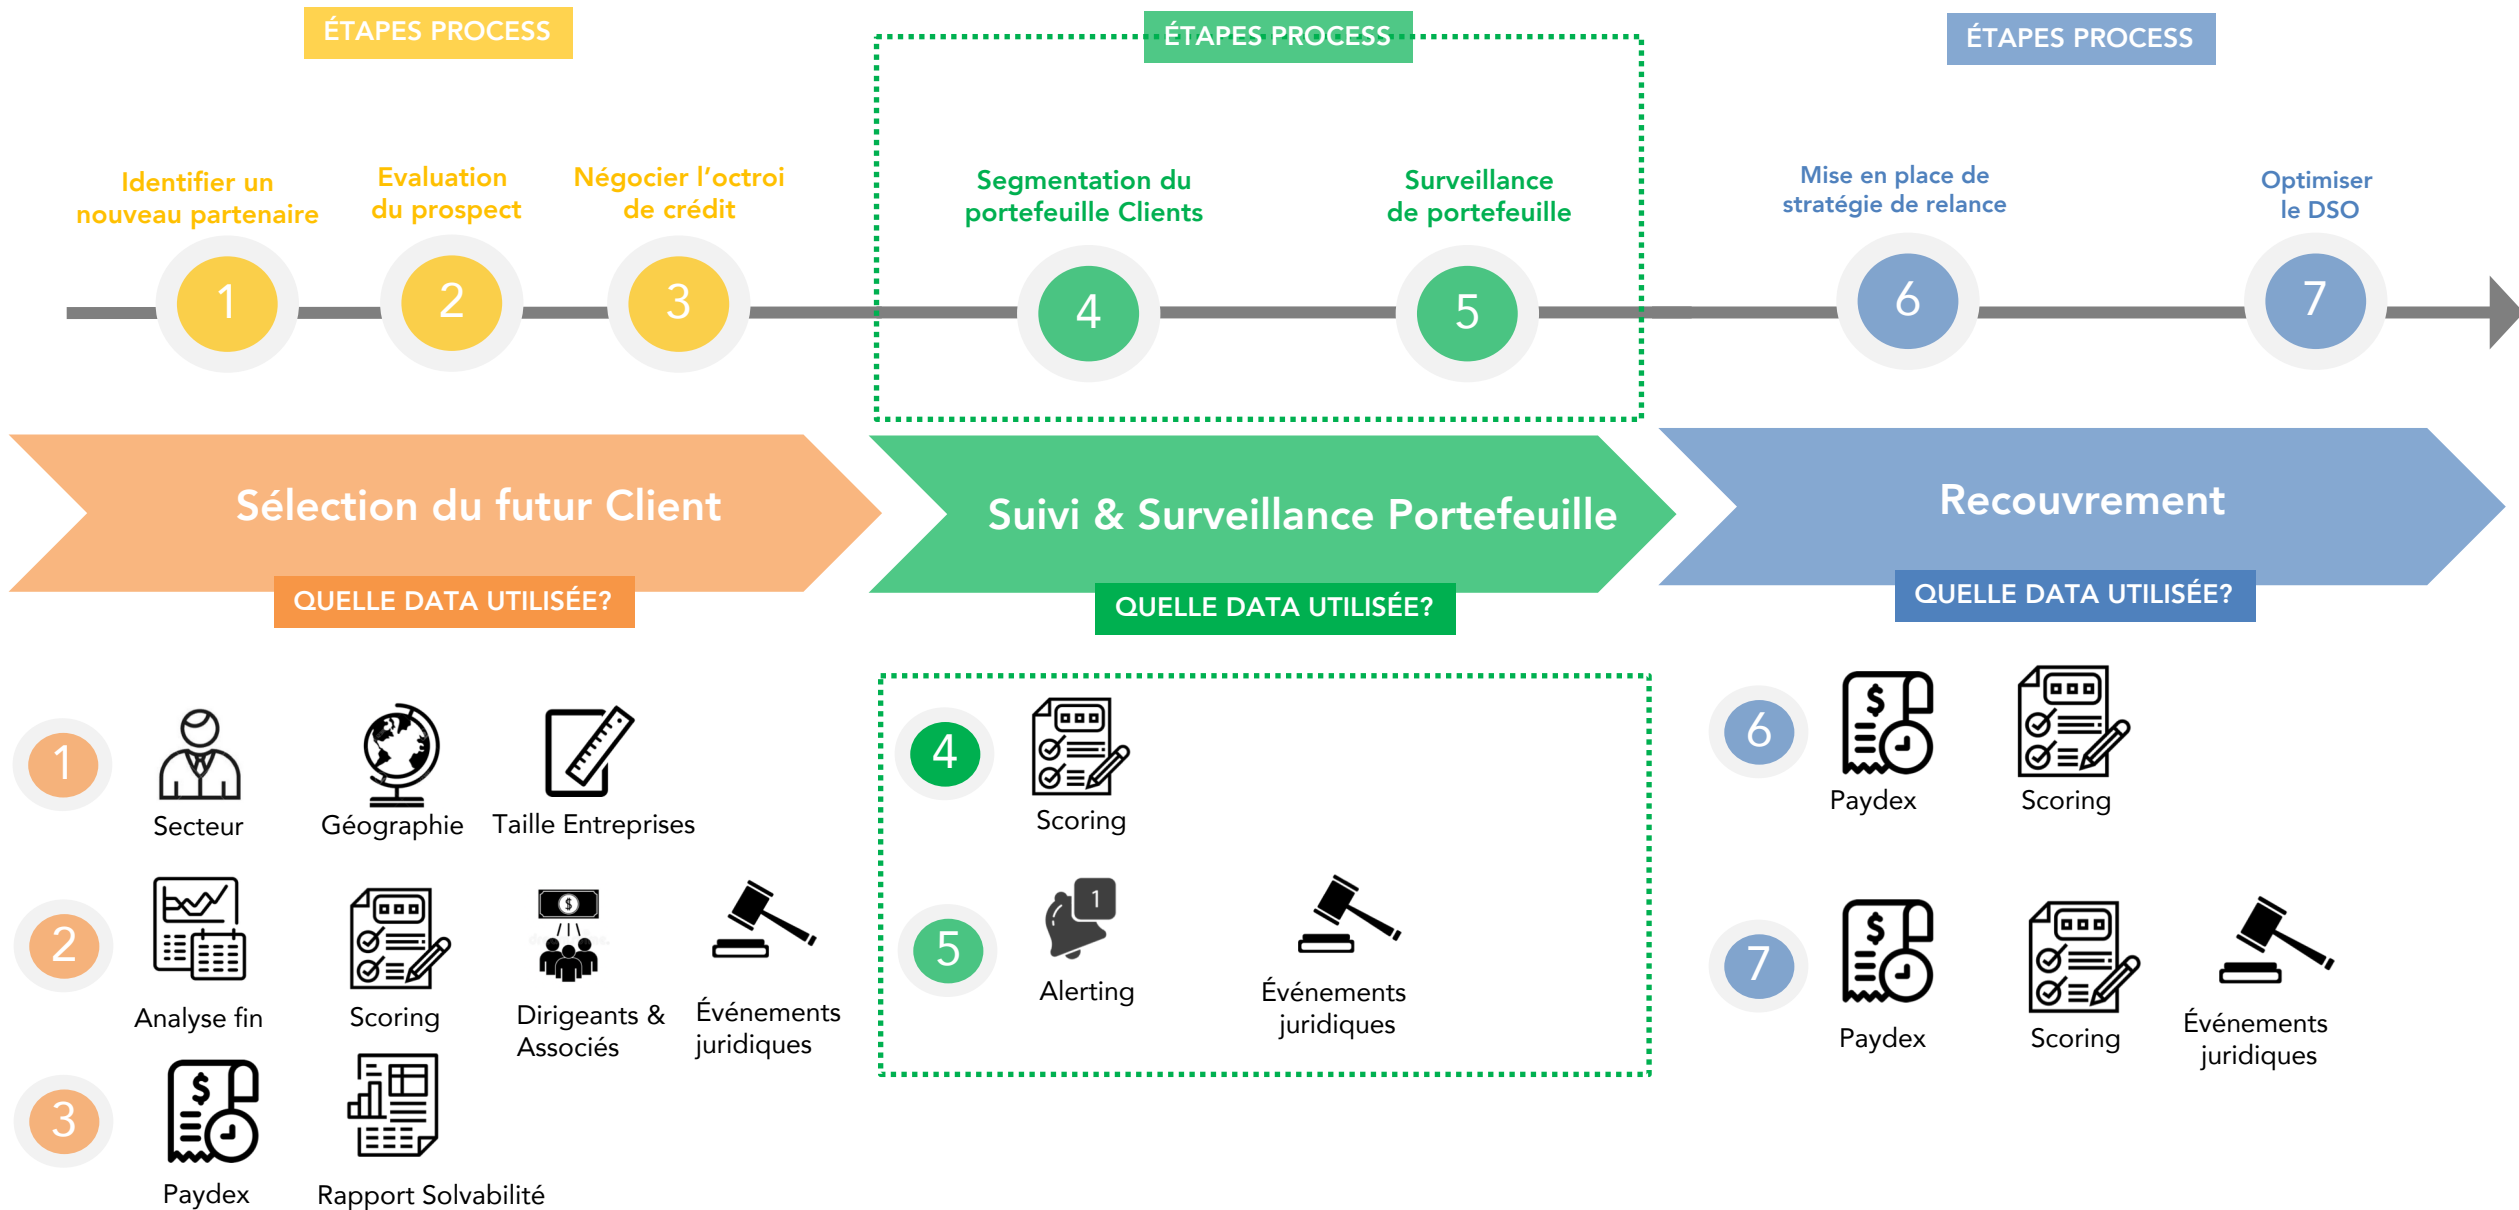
ÉTAPES PROCESS

Identifier un nouveau partenaire

1

Evaluation du prospect

2

Négocier l'octroi de crédit

3

ÉTAPES PROCESS

Segmentation du portefeuille Clients

4

Surveillance de portefeuille

5

ÉTAPES PROCESS

Mise en place de stratégie de relance

6

Optimiser le DSO

7

Sélection du futur Client

QUELLE DATA UTILISÉE?

Suivi & Surveillance Portefeuille

QUELLE DATA UTILISÉE?

Recouvrement

QUELLE DATA UTILISÉE?

1

Secteur

Géographie

Taille Entreprises

2

Analyse fin

Scoring

$

Dirigeants & Associés

Événements juridiques

3

$

Paydex

Rapport Solvabilité

4

Scoring

5

1

Alerting

Événements juridiques

6

$

Paydex

Scoring

7

$

Paydex

Scoring

Événements juridiques